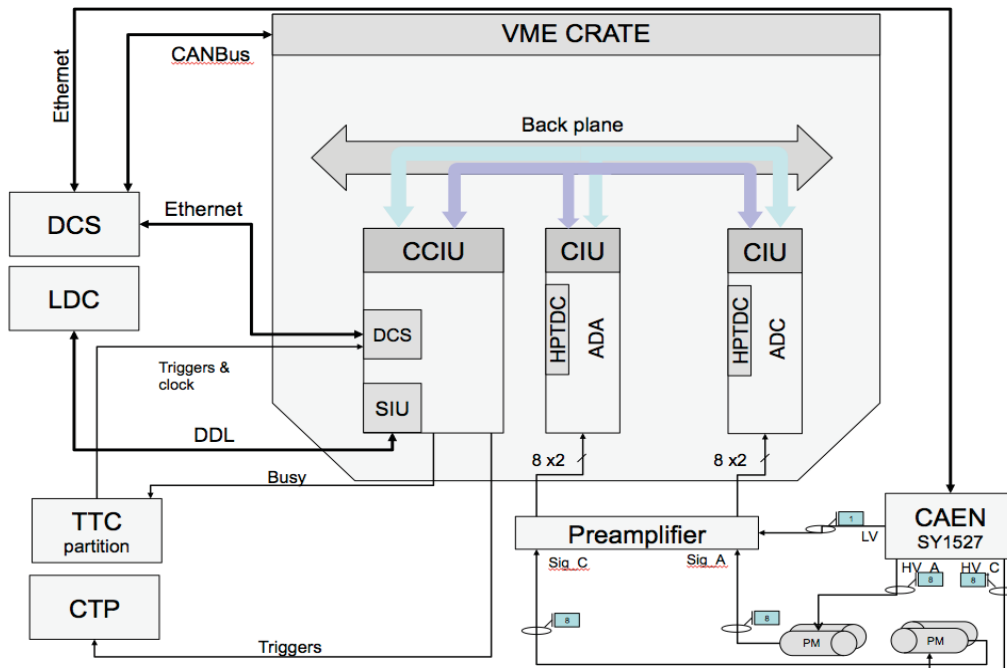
VME CRATE

Ethernet

CANBus

Back plane

DCS

Ethernet

LDC

CCIU

CIU

CIU

DCS

HPTDC

ADA

HPTDC

ADC

Triggers & clock

SIU

DDL

Busy

8 x2

8 x2

TTC partition

Preamplifier

1

CAEN SY1527

LV

Sig_C

Sig_A

HV_A

HV_C

8

8

CTP

8

8

PM

PM

Triggers